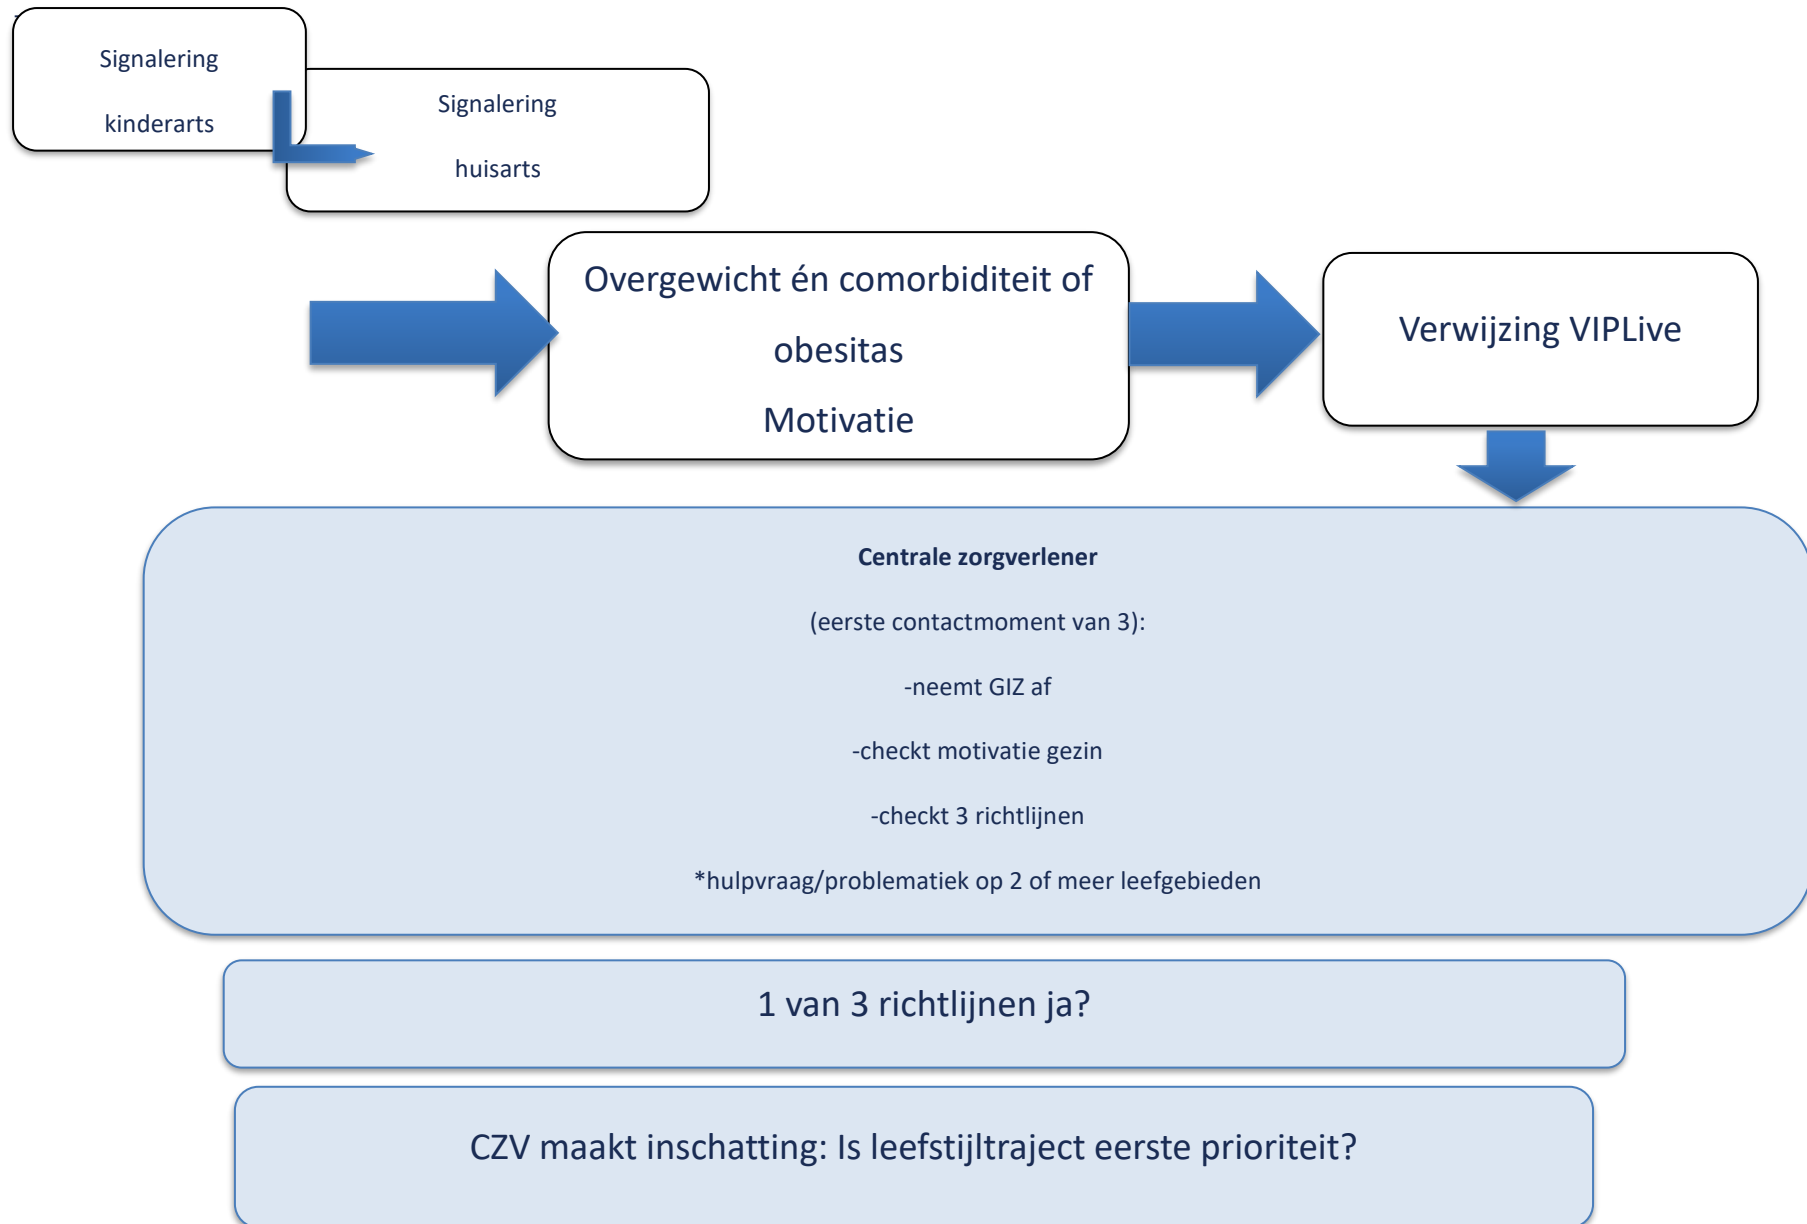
Signalering

kinderarts

Signalering

huisarts

Overgewicht én comorbiditeit of

obesitas

Motivatie

Verwijzing VIPLive

**Centrale zorgverlener**

(eerste contactmoment van 3):

-neemt GIZ af

-checkt motivatie gezin

-checkt 3 richtlijnen

*hulpvraag/problematiek op 2 of meer leefgebieden

1 van 3 richtlijnen ja?

CZV maakt inschatting: Is leefstijltraject eerste prioriteit?